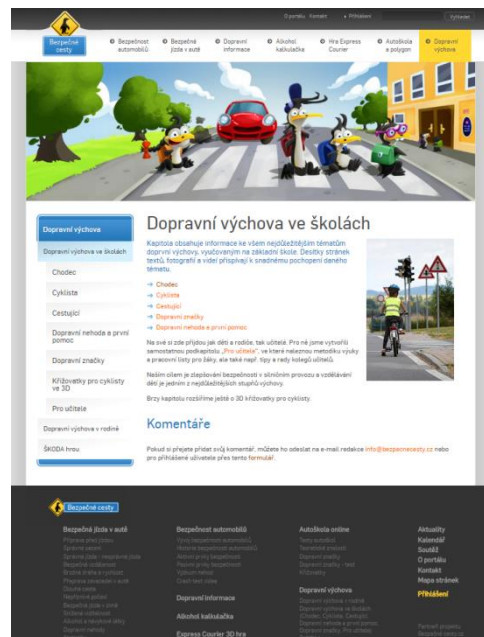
O portálu Kontakt Přihlášení Vyhledat

Bezpečné cesty

Bezpečnost automobilů
Bezpečná jízda v autě
Dopravní informace
Alkohol kalkulačka
Hra Express Courier
Autoškola a polygon
Dopravní výchova

Dopravní výchova
Dopravní výchova ve školách
Chodec
Cyklista
Cestující
Dopravní nehoda a první pomoc
Dopravní značky
Křižovatky pro cyklisty ve 3D
Pro učitele
Dopravní výchova v rodině
ŠKODA hrou

Dopravní výchova ve školách

Kapitola obsahuje informace ke všem nejdůležitějším tématům dopravní výchovy, vyučovaným na základní škole. Desítky stránek textů, fotografií a videí přispívají k snadnému pochopení daného tématu.

→ Chodec
→ Cyklista
→ Cestující
→ Dopravní značky
→ Dopravní nehoda a první pomoc

Na své si zde přijdou jak děti a rodiče, tak učitelé. Pro ně jsme vytvořili samostatnou podkapitolu „Pro učitele", ve které naleznou metodiku výuky a pracovní listy pro žáky, ale také např. tipy a rady kolegů učitelů.

Naším cílem je zlepšování bezpečnosti v silničním provozu a vzdělávání dětí je jedním z nejdůležitějších stupňů výchovy.

Brzy kapitolu rozšíříme ještě o 3D křižovatky pro cyklisty.

Komentáře

Pokud si přejete přidat svůj komentář, můžete ho odeslat na e-mail redakce info@bezpecnecesty.cz nebo pro přihlášené uživatele přes tento formulář.

Bezpečné cesty

Bezpečná jízda v autě
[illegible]

Bezpečnost automobilů
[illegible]

Dopravní informace
Alkohol kalkulačka
Express Courier 3D hra

Autoškola online
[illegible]

Dopravní výchova
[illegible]

Aktuality
Kalendář
Soutěž
O portálu
Kontakt
Mapa stránek
Přihlášení
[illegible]